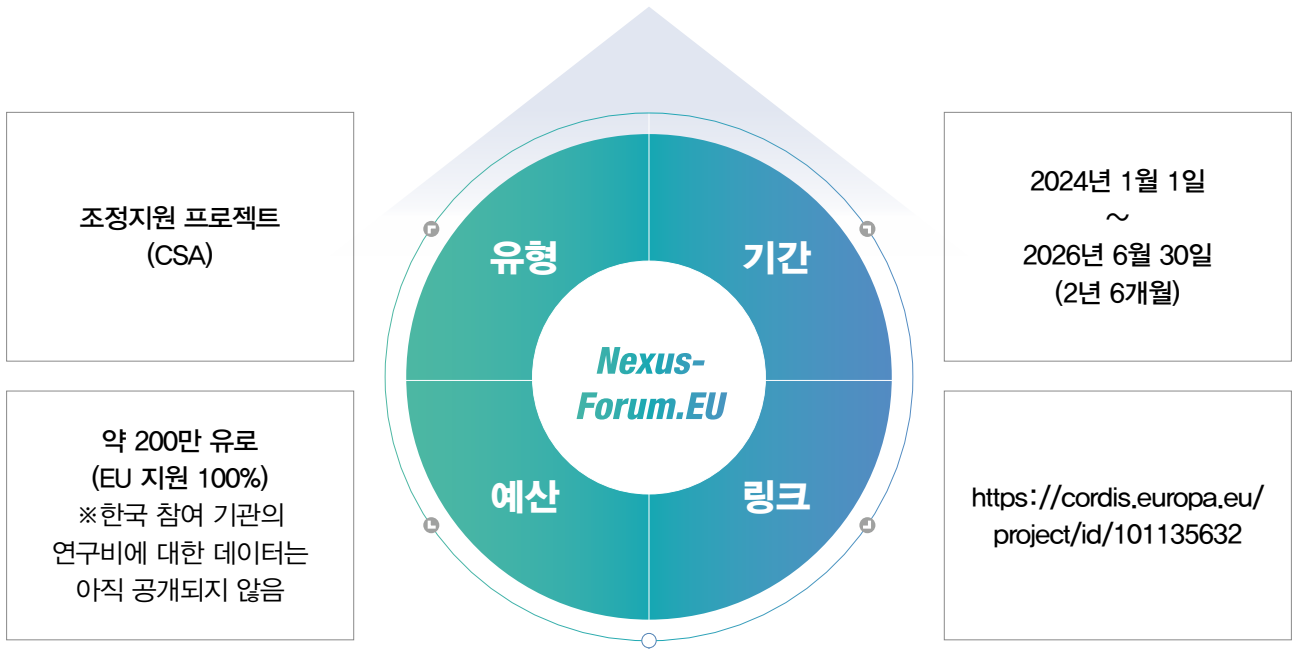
조정지원 프로젝트
(CSA)

약 200만 유로
(EU 지원 100%)
※한국 참여 기관의
연구비에 대한 데이터는
아직 공개되지 않음

유형

기간

Nexus-
Forum.EU

예산

링크

2024년 1월 1일
~
2026년 6월 30일
(2년 6개월)

https://cordis.europa.eu/project/id/101135632